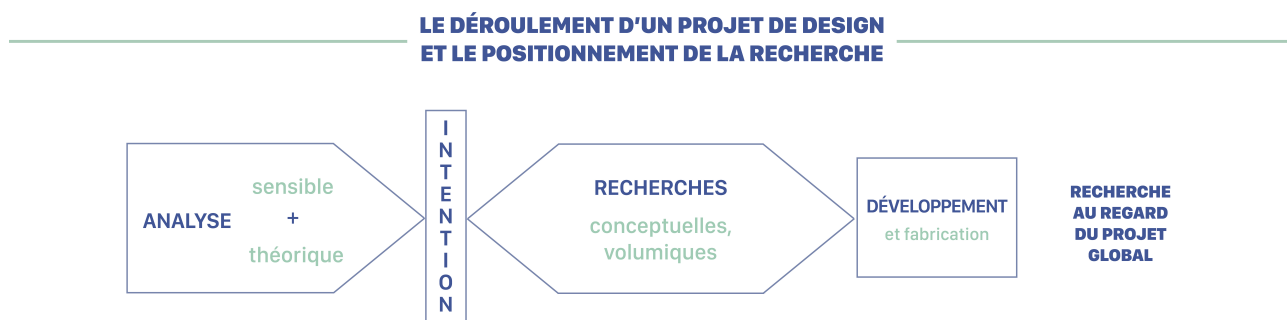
LE DÉROULEMENT D'UN PROJET DE DESIGN
ET LE POSITIONNEMENT DE LA RECHERCHE

ANALYSE

sensible
+
théorique

INTENTION

RECHERCHES

conceptuelles,
volumiques

DÉVELOPPEMENT

et fabrication

RECHERCHE
AU REGARD
DU PROJET
GLOBAL